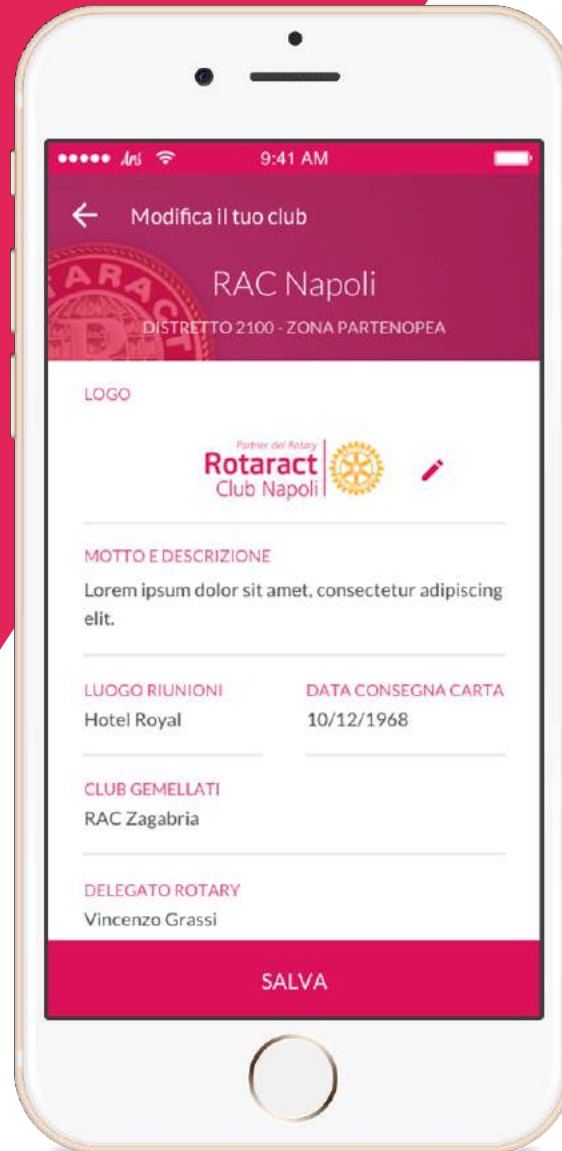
●●●●● Ari 9:41 AM

Modifica il tuo club

RAC Napoli

DISTRETTO 2100 - ZONA PARTENOPEA

LOGO

Partner del Rotary
Rotaract
Club Napoli

MOTTO E DESCRIZIONE

Lorem ipsum dolor sit amet, consectetur adipiscing elit.

LUOGO RIUNIONI
Hotel Royal

DATA CONSEGNA CARTA
10/12/1968

CLUB GEMELLATI
RAC Zagabria

DELEGATO ROTARY
Vincenzo Grassi

SALVA